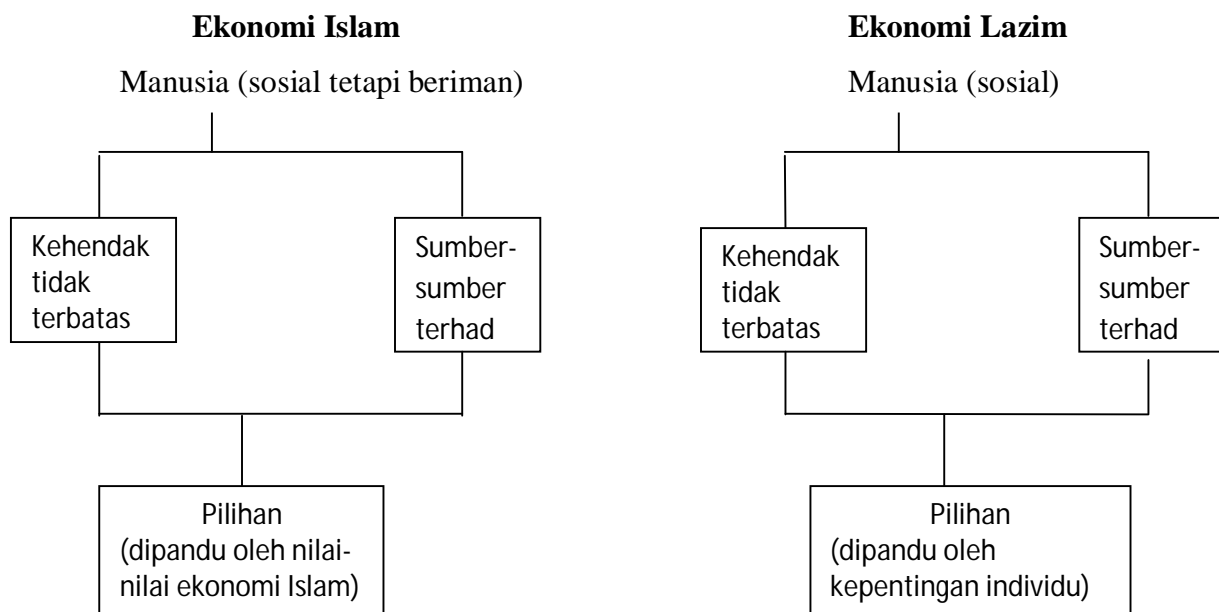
**Ekonomi Islam**

Manusia (sosial tetapi beriman)

Kehendak tidak terbatas

Sumber-sumber terhad

Pilihan (dipandu oleh nilai-nilai ekonomi Islam)

**Ekonomi Lazim**

Manusia (sosial)

Kehendak tidak terbatas

Sumber-sumber terhad

Pilihan (dipandu oleh kepentingan individu)